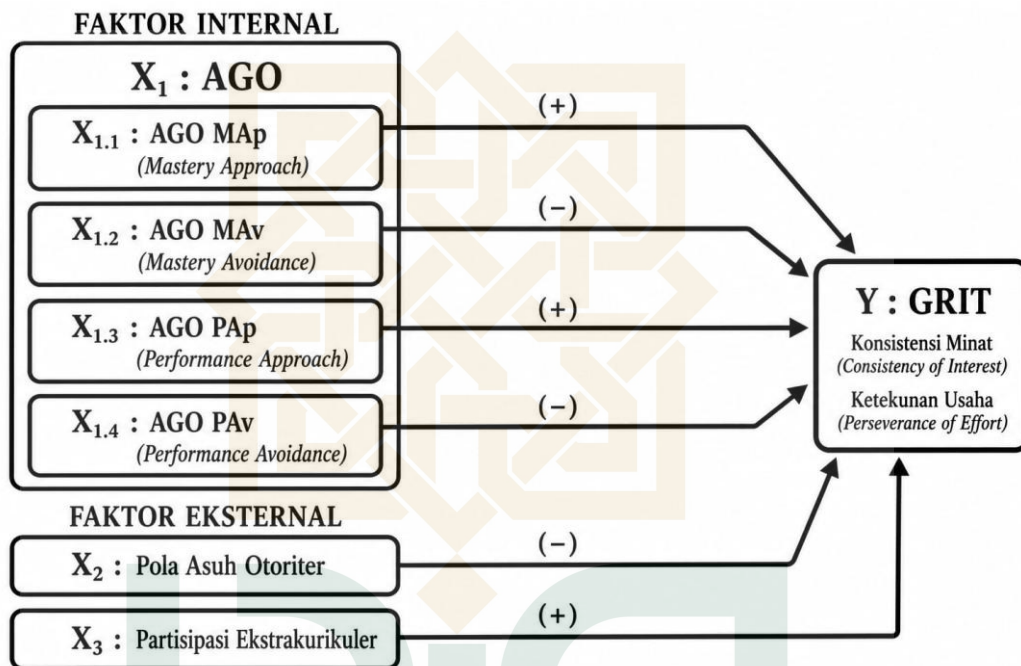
FAKTOR INTERNAL

$X_1$ : AGO

$X_{1.1}$ : AGO MAp
(Mastery Approach)

$X_{1.2}$ : AGO MAv
(Mastery Avoidance)

$X_{1.3}$ : AGO PAp
(Performance Approach)

$X_{1.4}$ : AGO PAv
(Performance Avoidance)

FAKTOR EKSTERNAL

$X_2$ : Pola Asuh Otoriter

$X_3$ : Partisipasi Ekstrakurikuler

(+)

(−)

(+)

(−)

(−)

(+)

Y : GRIT
Konsistensi Minat
(Consistency of Interest)
Ketekunan Usaha
(Perseverance of Effort)